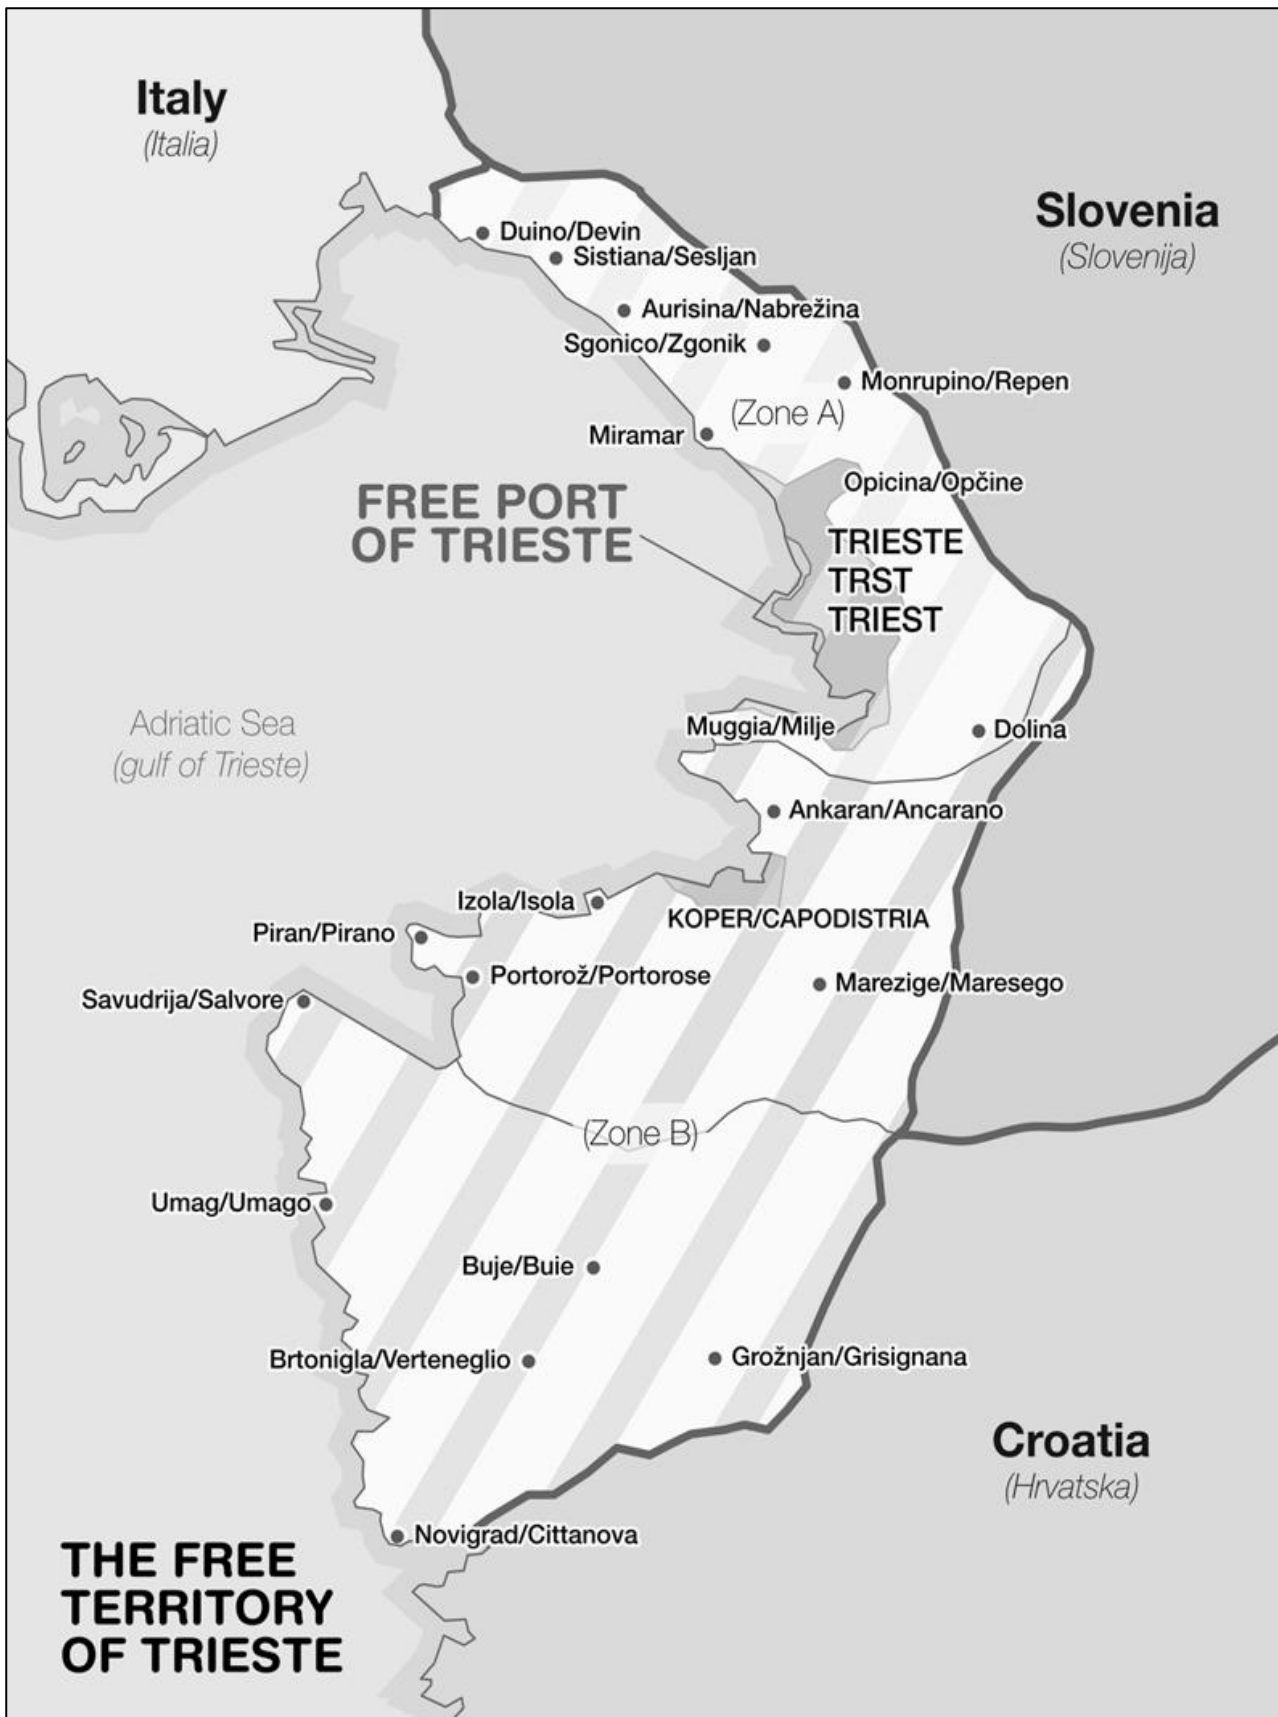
Italy
(Italia)

Slovenia
(Slovenija)

Duino/Devin
Sistiana/Sesljan
Aurisina/Nabrežina
Sgonico/Zgonik
Monrupino/Repen
(Zone A)
Miramar
Opicina/Opčine

FREE PORT OF TRIESTE

TRIESTE
TRST
TRIEST

Adriatic Sea
(gulf of Trieste)

Muggia/Milje
Dolina
Ankaran/Ancarano
Izola/Isola
KOPER/CAPODISTRIA
Piran/Pirano
Portorož/Portorose
Marezige/Maresego
Savudrija/Salvore
(Zone B)
Umag/Umago
Buje/Buie
Brtonigla/Verteneglio
Grožnjan/Grisignana

Croatia
(Hrvatska)

Novigrad/Cittanova

THE FREE TERRITORY OF TRIESTE